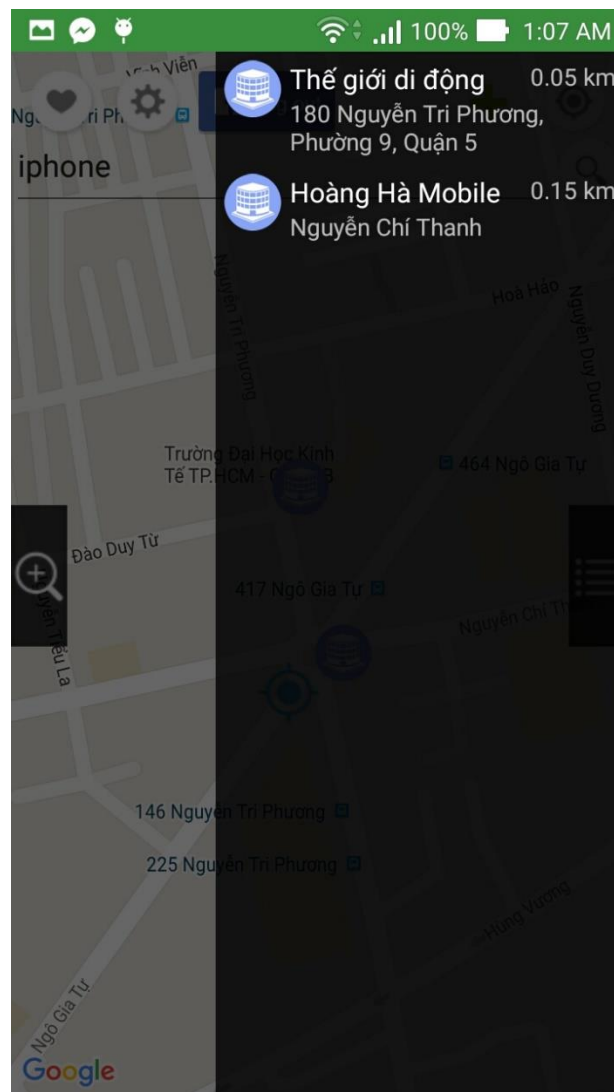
100% 1:07 AM

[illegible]h Viên
Ng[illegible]ri Ph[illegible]

iphone

Thế giới di động 0.05 km
180 Nguyễn Tri Phương, Phường 9, Quận 5

Hoàng Hà Mobile 0.15 km
Nguyễn Chí Thanh

Nguyễn Tri Phương
Hoà Hảo
Nguyễn Duy Dương
Trường Đại Học Kinh Tế TP.HCM - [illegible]B
464 Ngô Gia Tự
Đào Duy Từ
417 Ngô Gia Tự
Nguyễn Chí Th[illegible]
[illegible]yễn Tiểu La
146 Nguyễn Tri Phương
225 Nguyễn Tri Phương
Hùng Vương
Ngô Gia Tự
Google